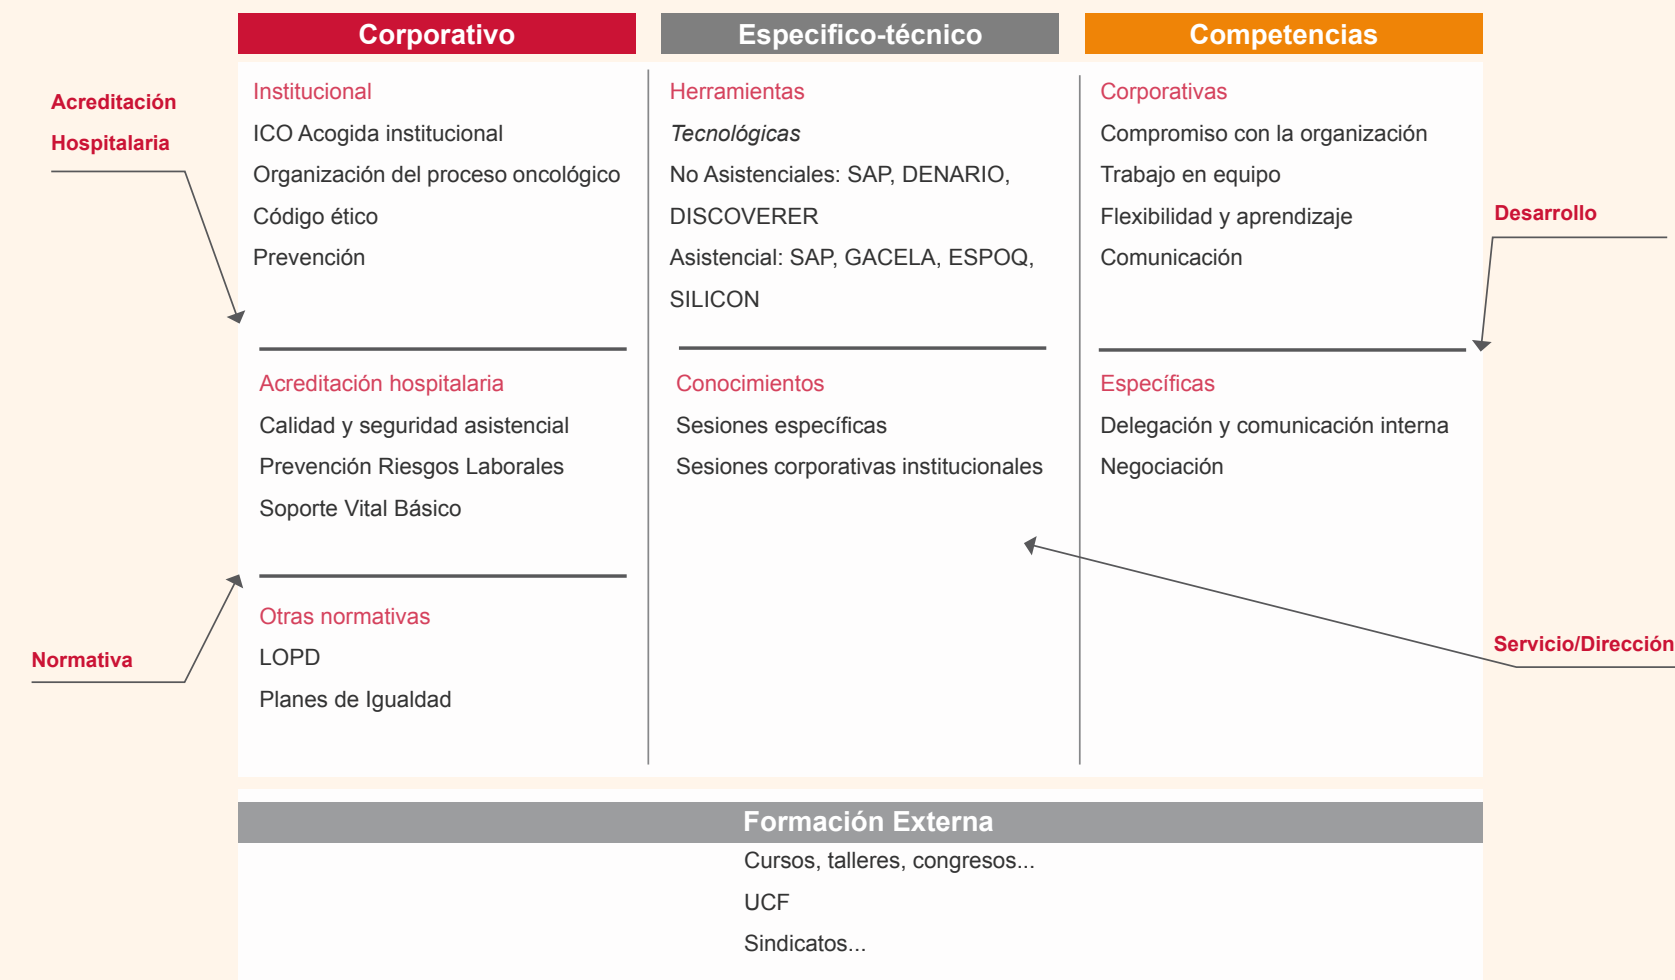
Corporativo

Especifico-técnico

Competencias

Acreditación Hospitalaria

Institucional
ICO Acogida institucional
Organización del proceso oncológico
Código ético
Prevención

Acreditación hospitalaria
Calidad y seguridad asistencial
Prevención Riesgos Laborales
Soporte Vital Básico

Otras normativas
LOPD
Planes de Igualdad

Normativa

Herramientas
Tecnológicas
No Asistenciales: SAP, DENARIO, DISCOVERER
Asistencial: SAP, GACELA, ESPOQ, SILICON

Conocimientos
Sesiones específicas
Sesiones corporativas institucionales

Corporativas
Compromiso con la organización
Trabajo en equipo
Flexibilidad y aprendizaje
Comunicación

Desarrollo

Específicas
Delegación y comunicación interna
Negociación

Servicio/Dirección

Formación Externa
Cursos, talleres, congresos...
UCF
Sindicatos...